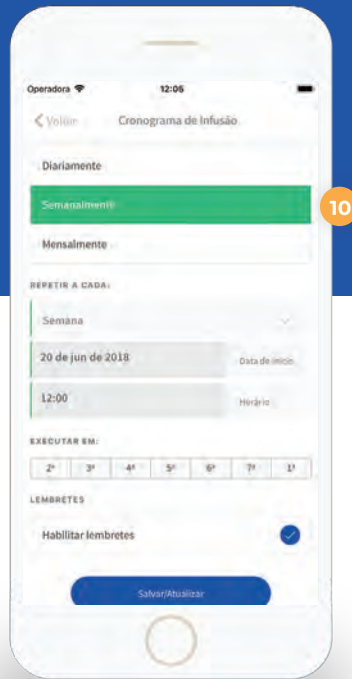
Operadora 12:05

Voltar Cronograma de Infusão

Diariamente

Semanalmente

10

Mensalmente

REPETIR A CADA:

Semana

20 de jun de 2018 Data de início

12:00 Horário

EXECUTAR EM:

| 2ª | 3ª | 4ª | 5ª | 6ª | 7ª | 1ª |
|---|---|---|---|---|---|---|

LEMBRETES

Habilitar lembretes

Salvar/Atualizar